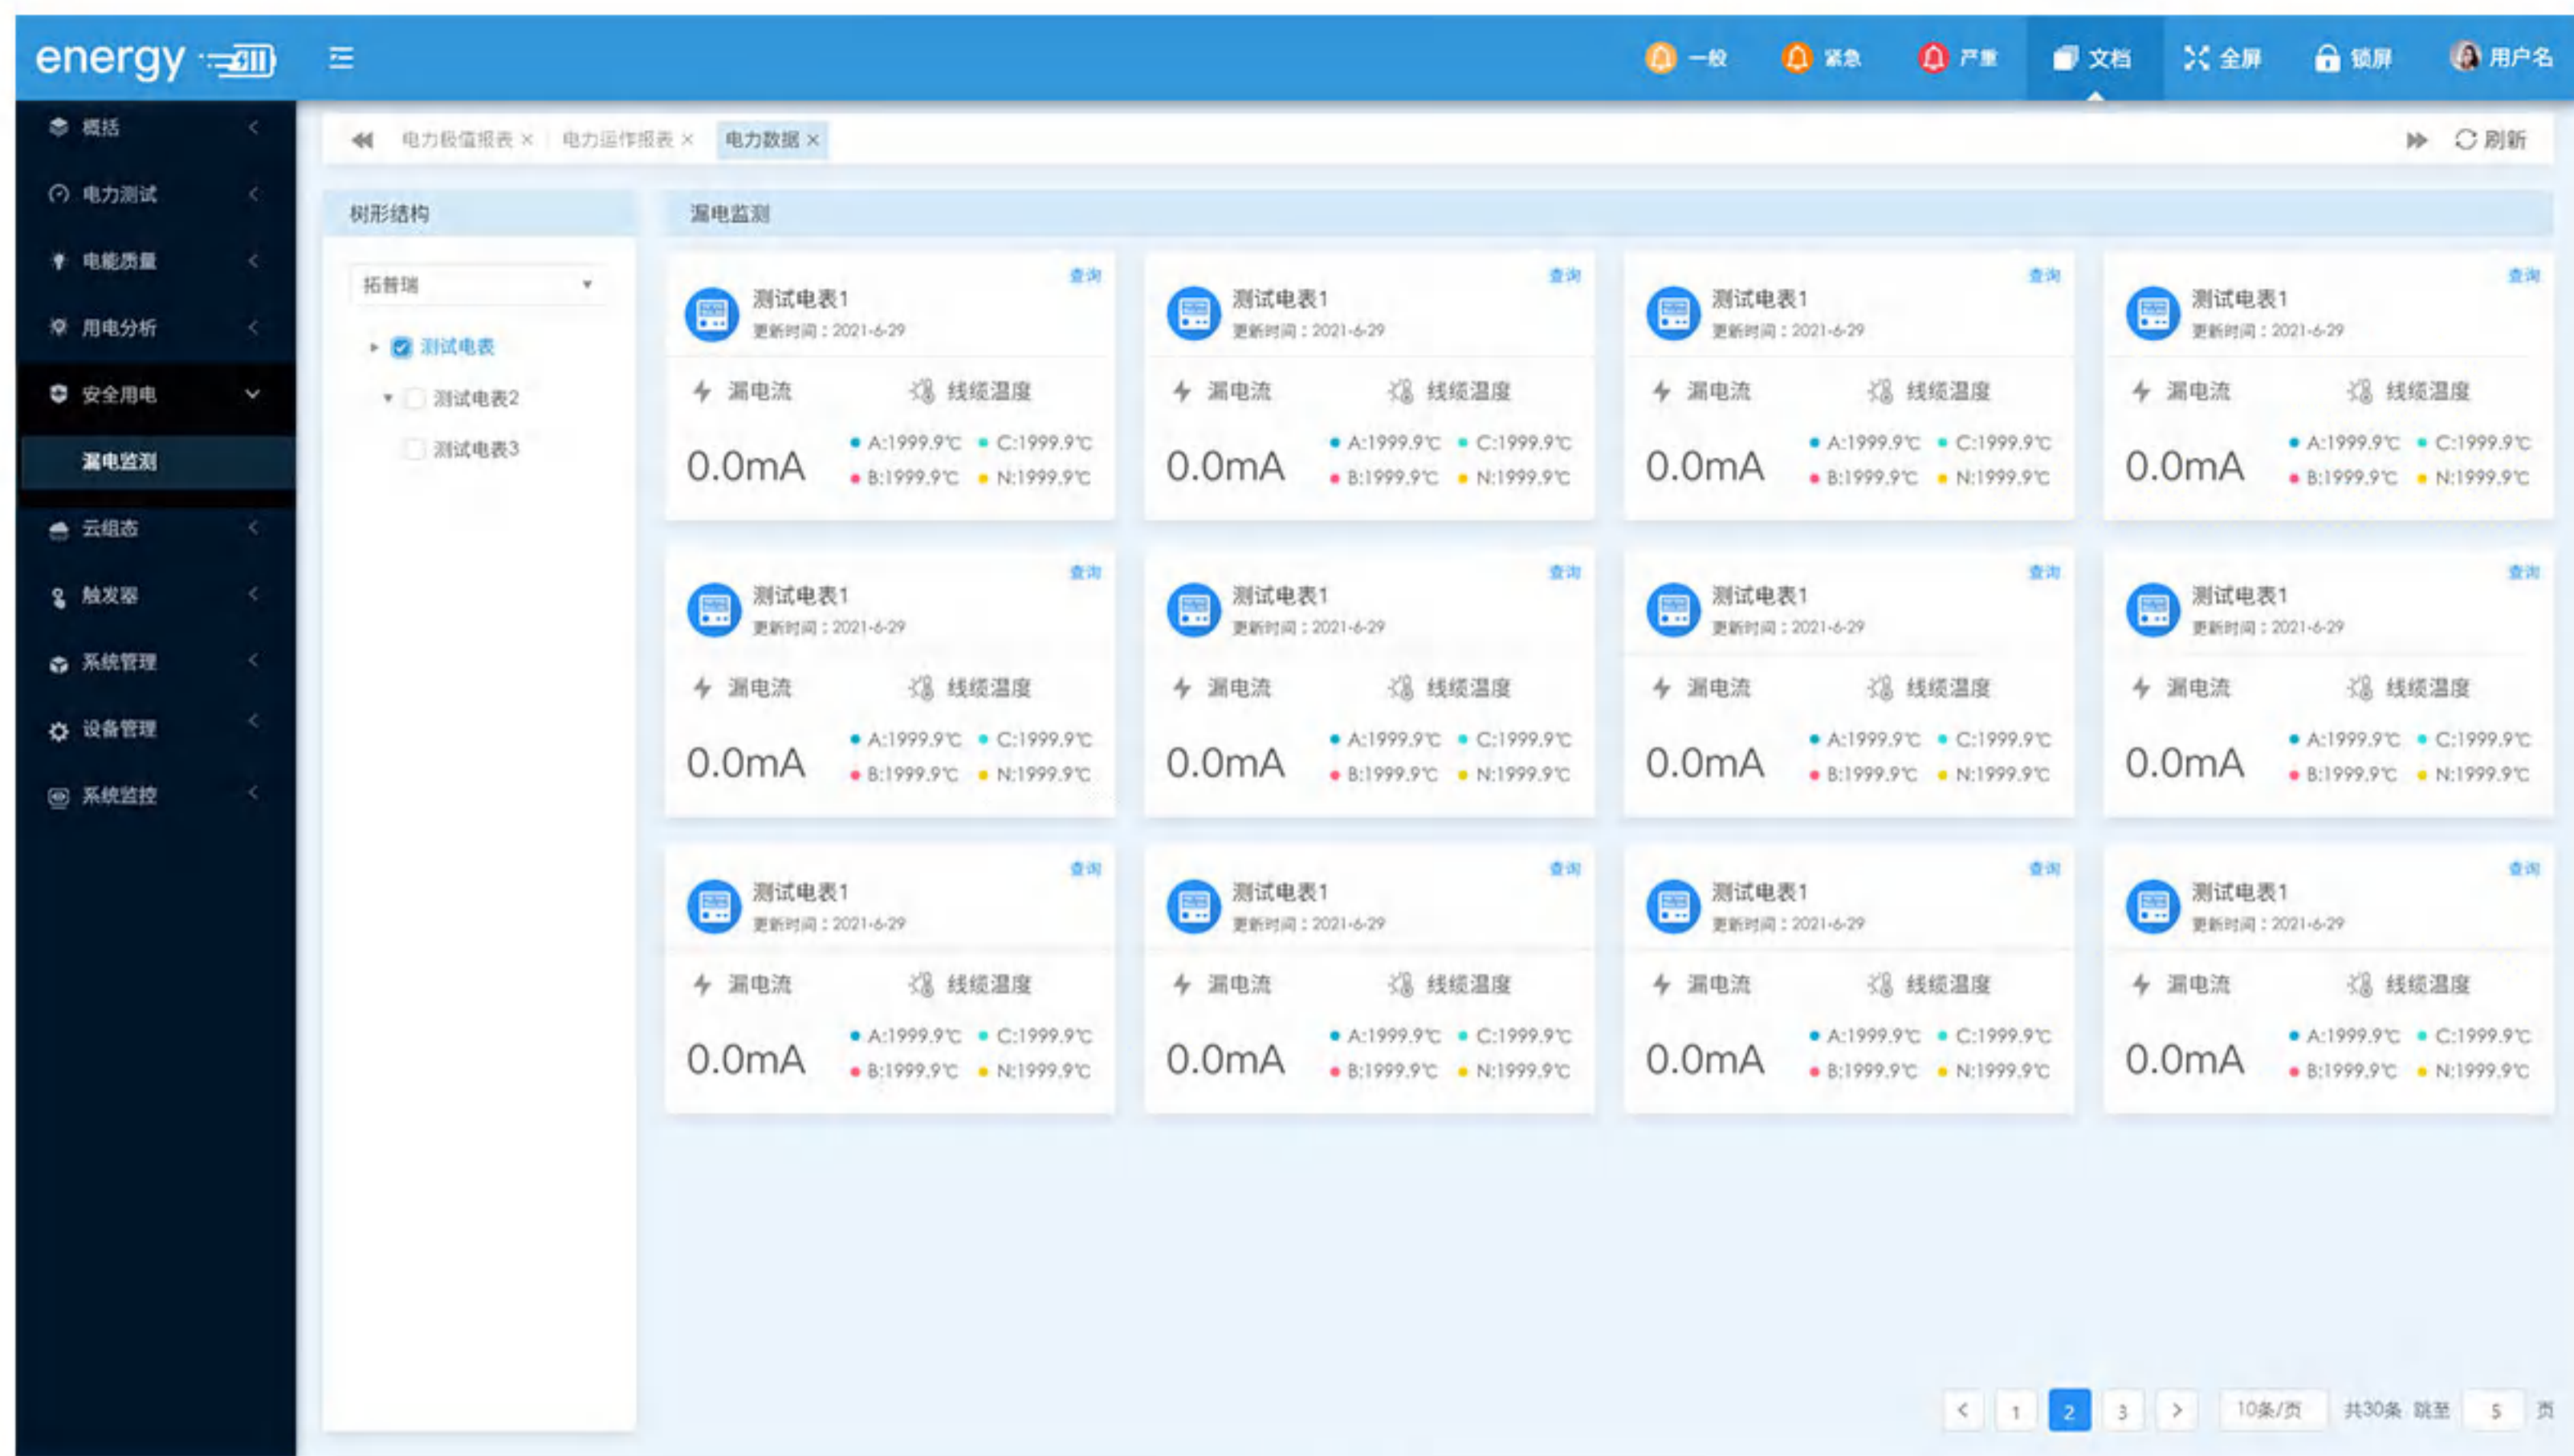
energy

一般 紧急 严重 文档 全屏 锁屏 用户名

概括
电力测试
电能质量
用电分析
安全用电
漏电监测
云组态
触发器
系统管理
设备管理
系统监控

电力极值报表 × 电力运行报表 × 电力数据 ×

刷新

树形结构

拓普瑞

测试电表
测试电表2
测试电表3

漏电监测

测试电表1
更新时间：2021-6-29
查询
漏电流 线缆温度
0.0mA
A:1999.9℃ C:1999.9℃
B:1999.9℃ N:1999.9℃

测试电表1
更新时间：2021-6-29
查询
漏电流 线缆温度
0.0mA
A:1999.9℃ C:1999.9℃
B:1999.9℃ N:1999.9℃

测试电表1
更新时间：2021-6-29
查询
漏电流 线缆温度
0.0mA
A:1999.9℃ C:1999.9℃
B:1999.9℃ N:1999.9℃

测试电表1
更新时间：2021-6-29
查询
漏电流 线缆温度
0.0mA
A:1999.9℃ C:1999.9℃
B:1999.9℃ N:1999.9℃

测试电表1
更新时间：2021-6-29
查询
漏电流 线缆温度
0.0mA
A:1999.9℃ C:1999.9℃
B:1999.9℃ N:1999.9℃

测试电表1
更新时间：2021-6-29
查询
漏电流 线缆温度
0.0mA
A:1999.9℃ C:1999.9℃
B:1999.9℃ N:1999.9℃

测试电表1
更新时间：2021-6-29
查询
漏电流 线缆温度
0.0mA
A:1999.9℃ C:1999.9℃
B:1999.9℃ N:1999.9℃

测试电表1
更新时间：2021-6-29
查询
漏电流 线缆温度
0.0mA
A:1999.9℃ C:1999.9℃
B:1999.9℃ N:1999.9℃

测试电表1
更新时间：2021-6-29
查询
漏电流 线缆温度
0.0mA
A:1999.9℃ C:1999.9℃
B:1999.9℃ N:1999.9℃

测试电表1
更新时间：2021-6-29
查询
漏电流 线缆温度
0.0mA
A:1999.9℃ C:1999.9℃
B:1999.9℃ N:1999.9℃

测试电表1
更新时间：2021-6-29
查询
漏电流 线缆温度
0.0mA
A:1999.9℃ C:1999.9℃
B:1999.9℃ N:1999.9℃

测试电表1
更新时间：2021-6-29
查询
漏电流 线缆温度
0.0mA
A:1999.9℃ C:1999.9℃
B:1999.9℃ N:1999.9℃

< 1 2 3 > 10条/页 共30条 跳至 5 页